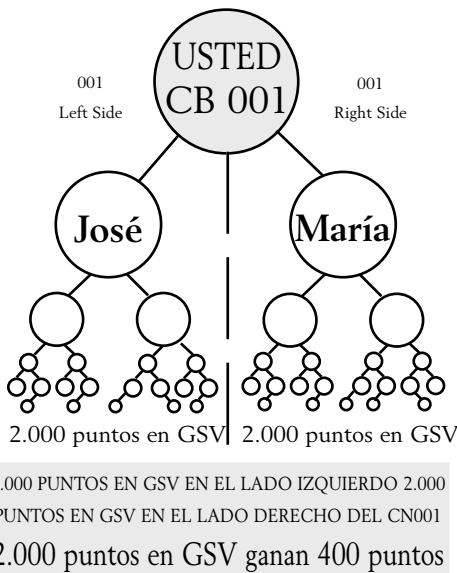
USTED
CB 001

001
Left Side

001
Right Side

José

María

2.000 puntos en GSV

2.000 puntos en GSV

.000 PUNTOS EN GSV EN EL LADO IZQUIERDO 2.000 PUNTOS EN GSV EN EL LADO DERECHO DEL CN001

2.000 puntos en GSV ganan 400 puntos